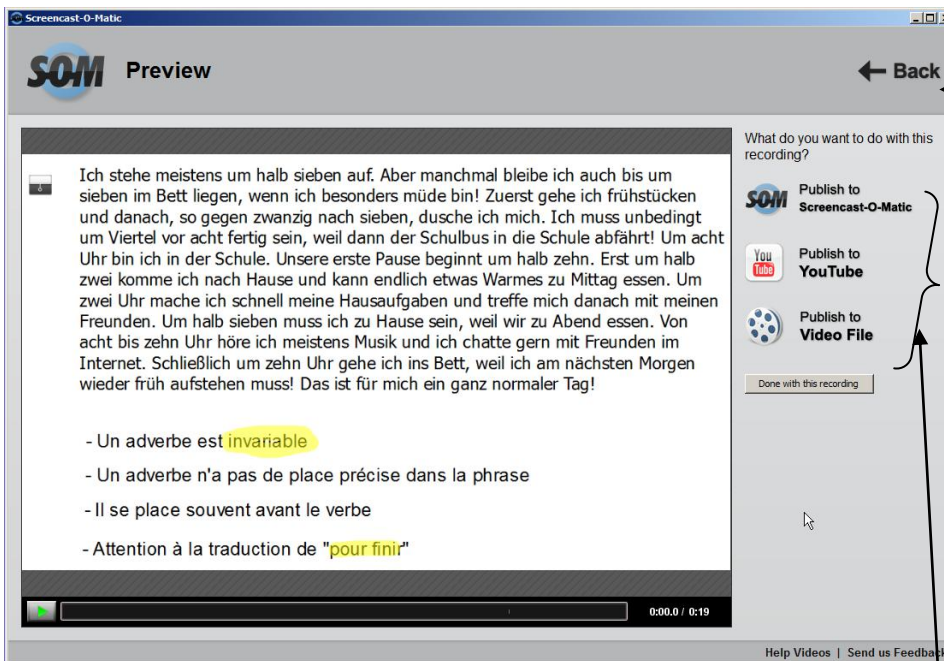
Screencast-O-Matic

SOM Preview

Back

Ich stehe meistens um halb sieben auf. Aber manchmal bleibe ich auch bis um sieben im Bett liegen, wenn ich besonders müde bin! Zuerst gehe ich frühstücken und danach, so gegen zwanzig nach sieben, dusche ich mich. Ich muss unbedingt um Viertel vor acht fertig sein, weil dann der Schulbus in die Schule abfährt! Um acht Uhr bin ich in der Schule. Unsere erste Pause beginnt um halb zehn. Erst um halb zwei komme ich nach Hause und kann endlich etwas Warmes zu Mittag essen. Um zwei Uhr mache ich schnell meine Hausaufgaben und treffe mich danach mit meinen Freunden. Um halb sieben muss ich zu Hause sein, weil wir zu Abend essen. Von acht bis zehn Uhr höre ich meistens Musik und ich chatte gern mit Freunden im Internet. Schließlich um zehn Uhr gehe ich ins Bett, weil ich am nächsten Morgen wieder früh aufstehen muss! Das ist für mich ein ganz normaler Tag!

- Un adverbe est invariable

- Un adverbe n'a pas de place précise dans la phrase

- Il se place souvent avant le verbe

- Attention à la traduction de "pour finir"

0:00.0 / 0:19

What do you want to do with this recording?

SOM Publish to Screencast-O-Matic

You Tube Publish to YouTube

Publish to Video File

Done with this recording

Help Videos | Send us Feedback